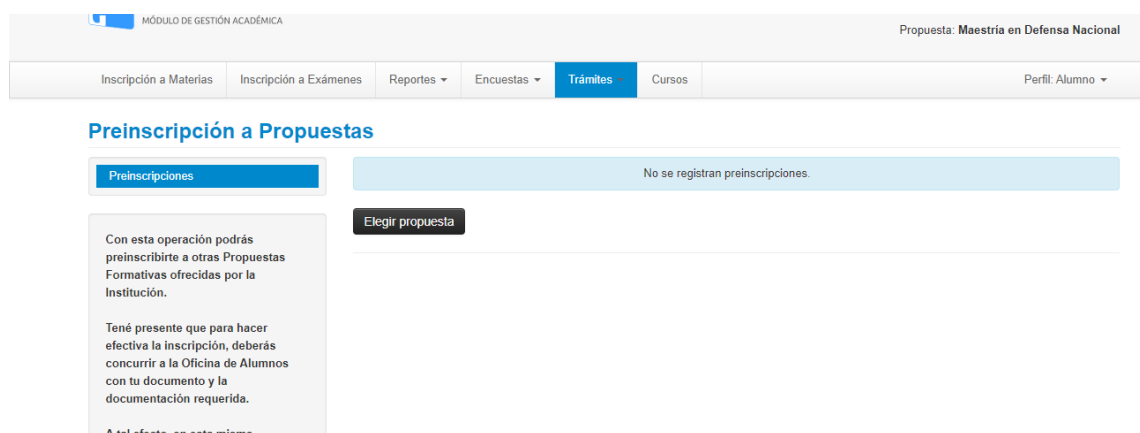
MÓDULO DE GESTIÓN ACADÉMICA

Propuesta: Maestría en Defensa Nacional

Inscripción a Materias | Inscripción a Exámenes | Reportes ▾ | Encuestas ▾ | Trámites ▾ | Cursos | Perfil: Alumno ▾

Preinscripción a Propuestas

Preinscripciones

No se registran preinscripciones.

Elegir propuesta

Con esta operación podrás preinscribirte a otras Propuestas Formativas ofrecidas por la Institución.

Tené presente que para hacer efectiva la inscripción, deberás concurrir a la Oficina de Alumnos con tu documento y la documentación requerida.

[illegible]